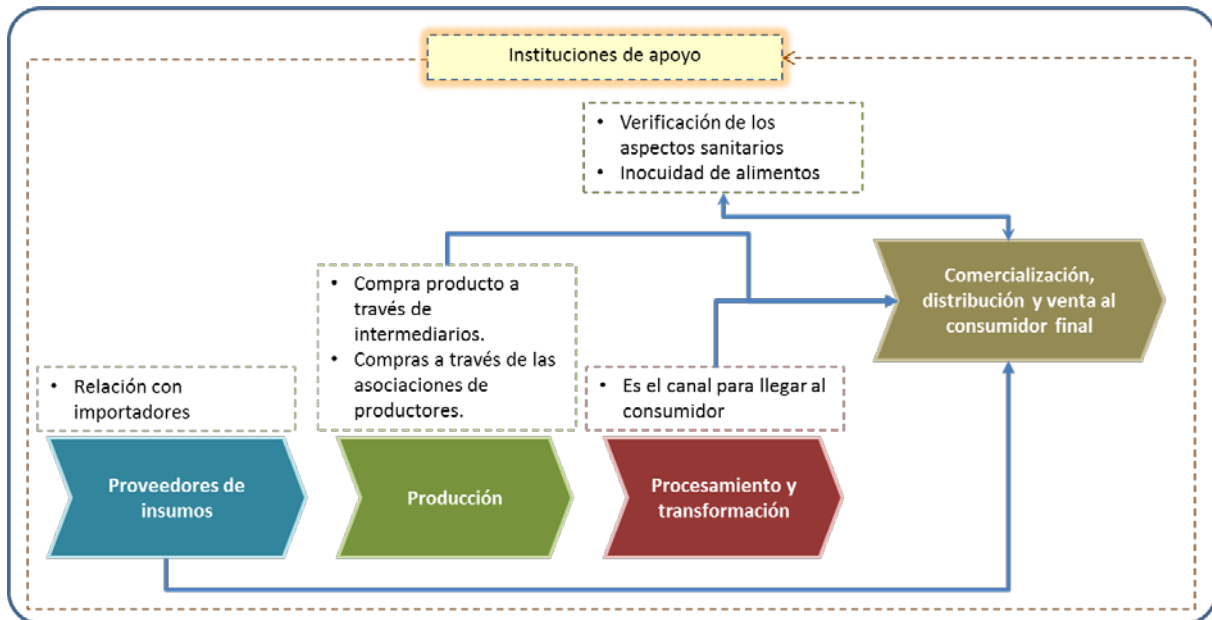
Instituciones de apoyo

• Verificación de los aspectos sanitarios
• Inocuidad de alimentos

• Compra producto a través de intermediarios.
• Compras a través de las asociaciones de productores.

Comercialización, distribución y venta al consumidor final

• Relación con importadores

• Es el canal para llegar al consumidor

Proveedores de insumos

Producción

Procesamiento y transformación